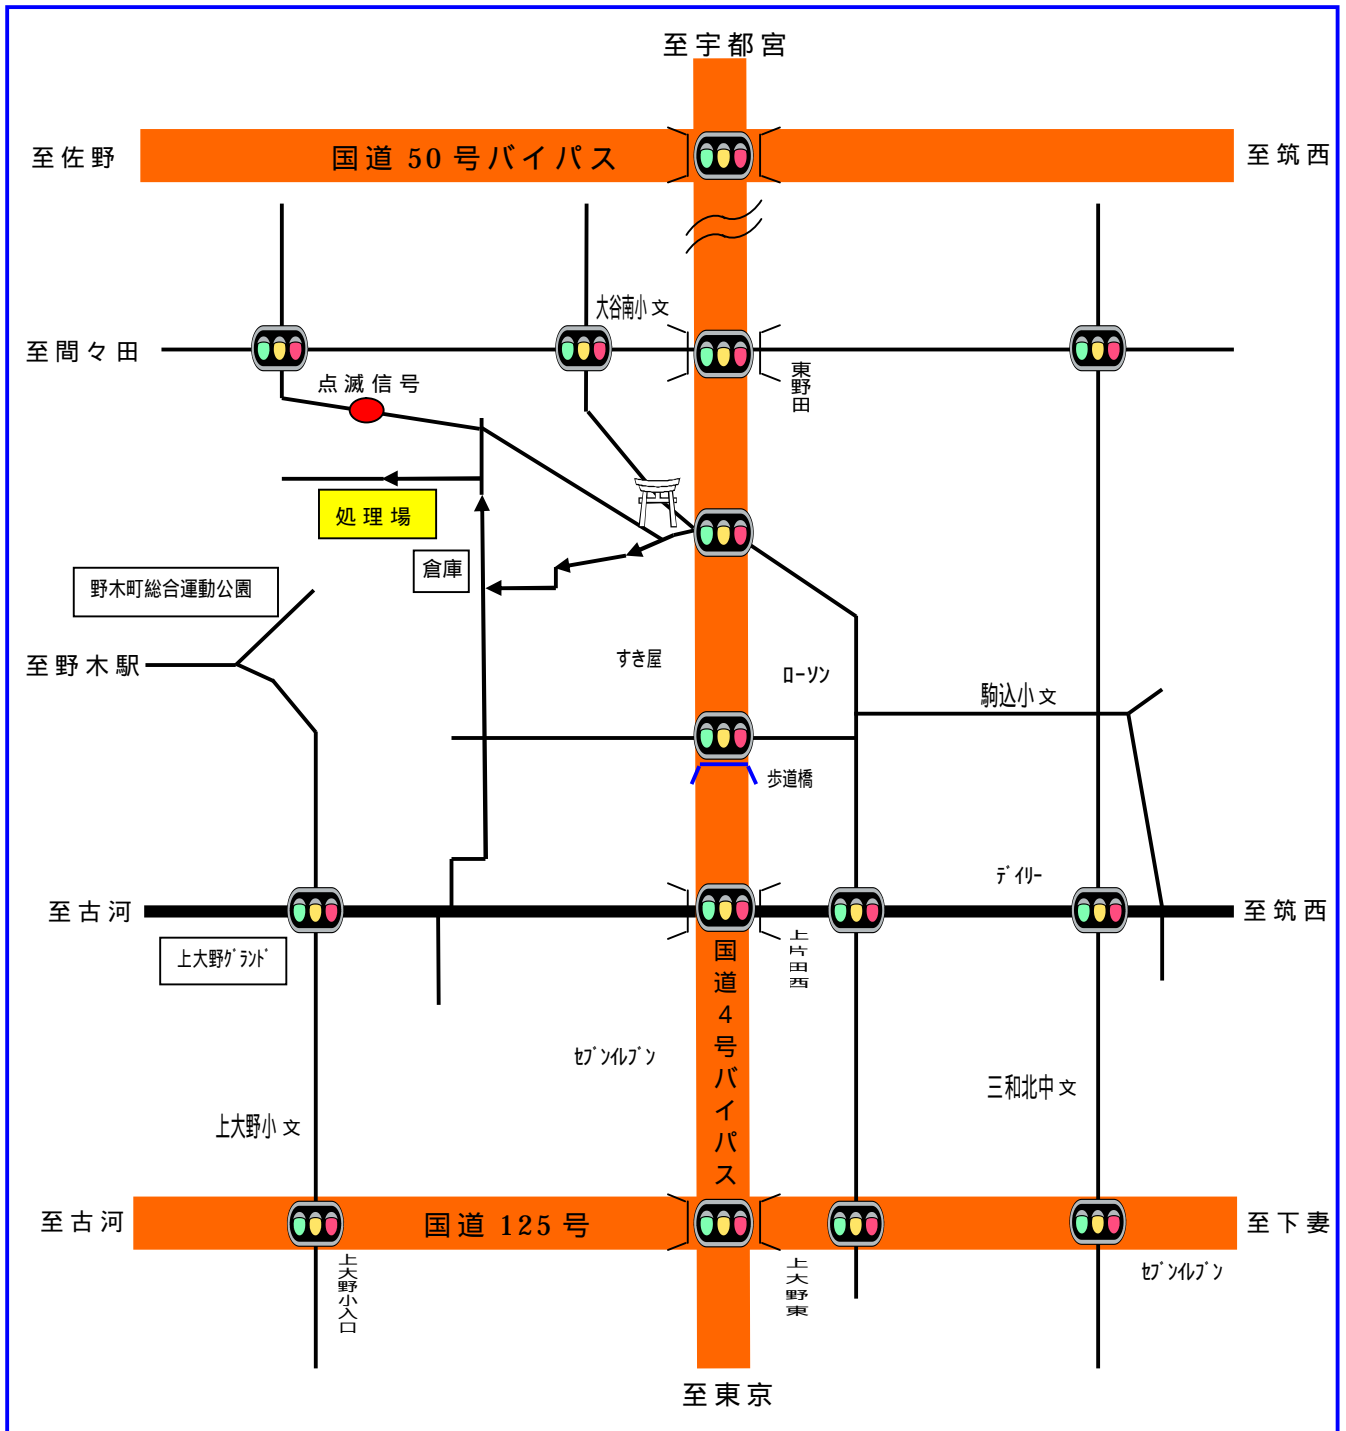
至宇都宮

至佐野

国道 50 号バイパス

至筑西

至間々田

大谷南小 文

東野田

点滅信号

処理場

倉庫

野木町総合運動公園

至野木駅

すき屋

ローソン

駒込小 文

歩道橋

デイリー

至古河

至筑西

上大野グランド

上片田西

国道4号バイパス

セブンイレブン

三和北中 文

上大野小 文

至古河

国道 125 号

至下妻

上大野小入口

上大野東

セブンイレブン

至東京